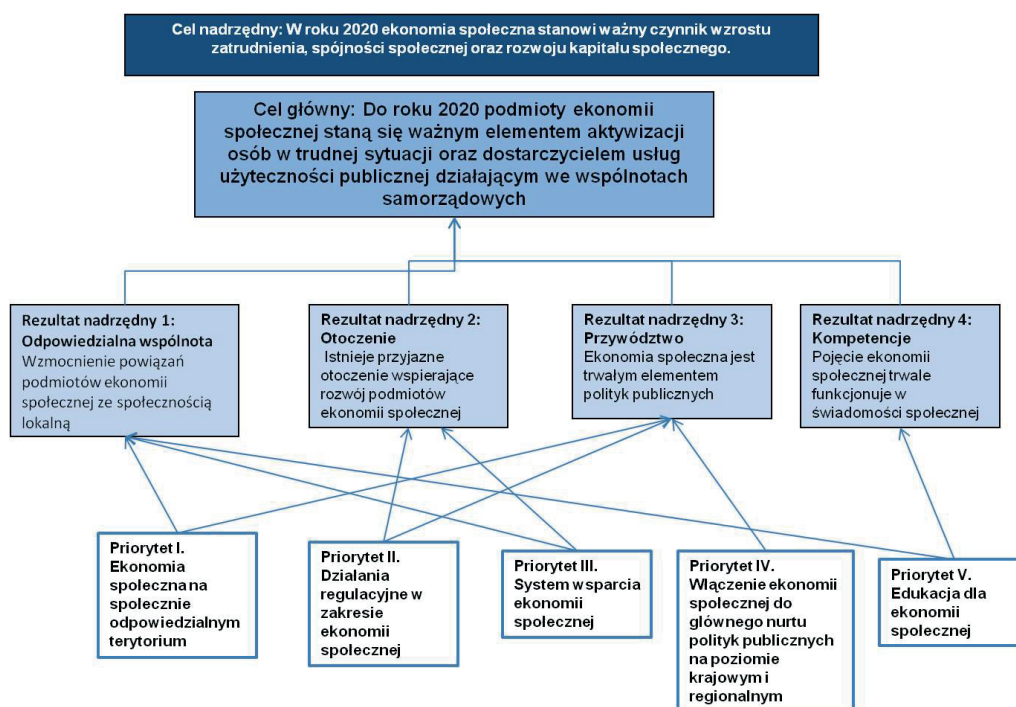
Cel nadrzędny: W roku 2020 ekonomia społeczna stanowi ważny czynnik wzrostu zatrudnienia, spójności społecznej oraz rozwoju kapitału społecznego.

Cel główny: Do roku 2020 podmioty ekonomii społecznej staną się ważnym elementem aktywizacji osób w trudnej sytuacji oraz dostarczycielem usług użyteczności publicznej działającym we wspólnotach samorządowych

Rezultat nadrzędny 1: Odpowiedzialna wspólnota
Wzmocnienie powiązań podmiotów ekonomii społecznej ze społecznością lokalną

Rezultat nadrzędny 2: Otoczenie
Istnieje przyjazne otoczenie wspierające rozwój podmiotów ekonomii społecznej

Rezultat nadrzędny 3: Przywództwo
Ekonomia społeczna jest trwałym elementem polityk publicznych

Rezultat nadrzędny 4: Kompetencje
Pojęcie ekonomii społecznej trwale funkcjonuje w świadomości społecznej

Priorytet I. Ekonomia społeczna na społecznie odpowiedzialnym terytorium

Priorytet II. Działania regulacyjne w zakresie ekonomii społecznej

Priorytet III. System wsparcia ekonomii społecznej

Priorytet IV. Włączenie ekonomii społecznej do głównego nurtu polityk publicznych na poziomie krajowym i regionalnym

Priorytet V. Edukacja dla ekonomii społecznej